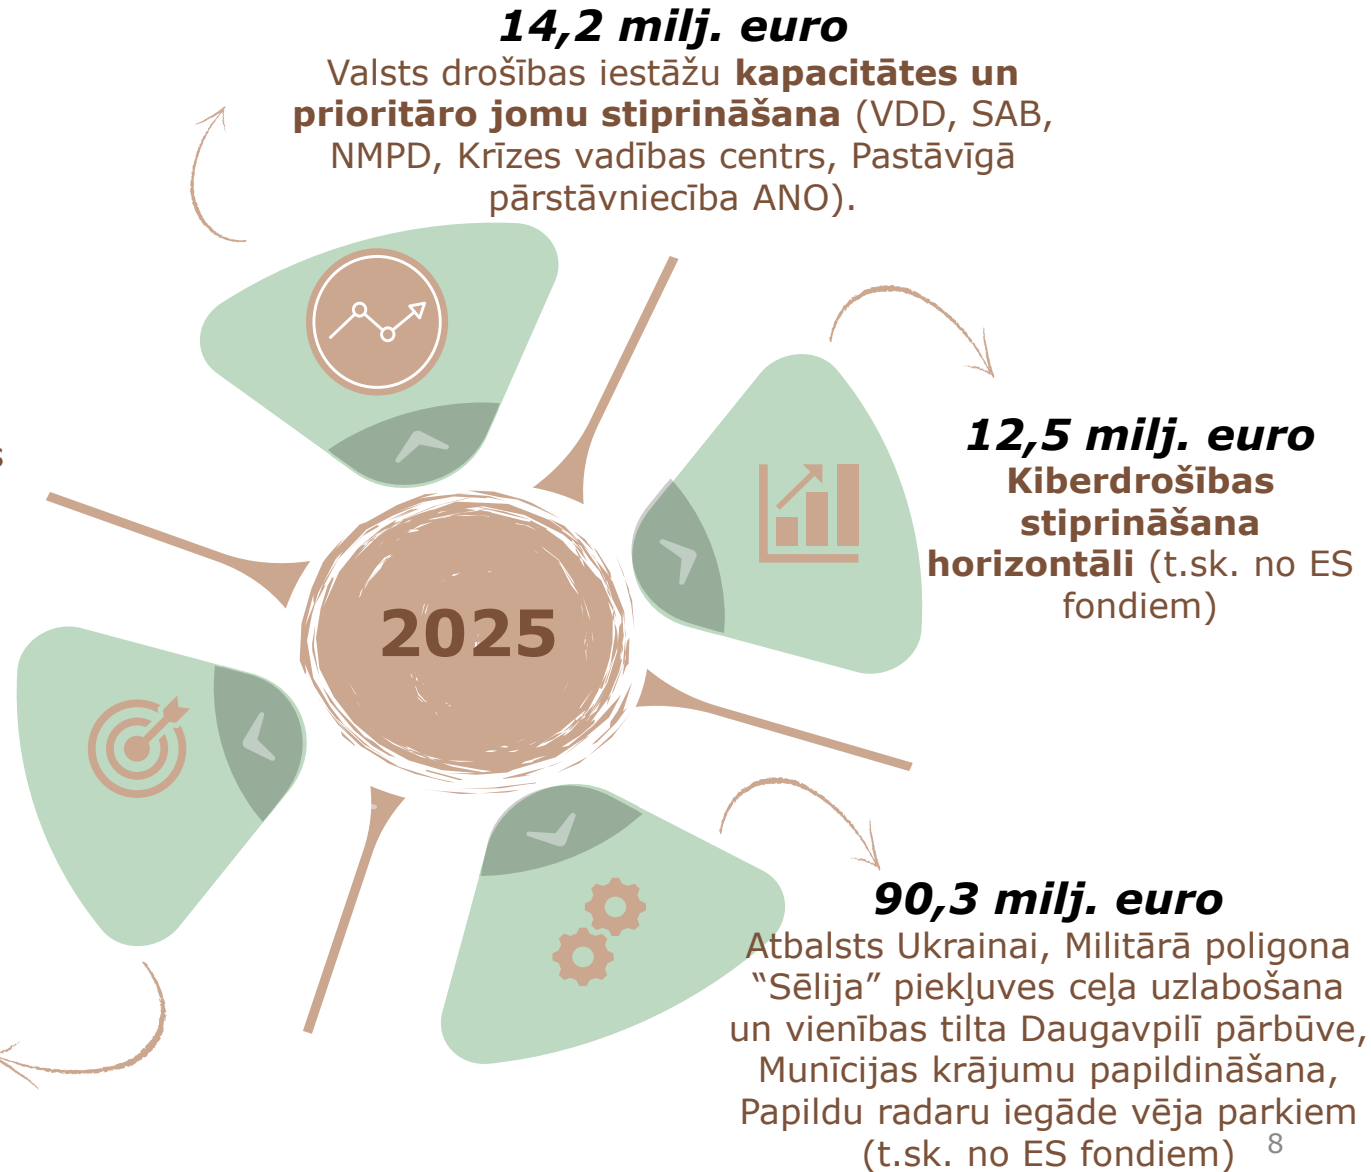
14,2 milj. euro
Valsts drošības iestāžu **kapacitātes un prioritāro jomu stiprināšana** (VDD, SAB, NMPD, Krīzes vadības centrs, Pastāvīgā pārstāvniecība ANO).

12,5 milj. euro
**Kiberdrošības stiprināšana horizontāli** (t.sk. no ES fondiem)

2025

90,3 milj. euro
Atbalsts Ukrainai, Militārā poligona “Sēlija” piekļuves ceļa uzlabošana un vienības tilta Daugavpilī pārbūve, Munīcijas krājumu papildināšana, Papildu radaru iegāde vēja parkiem (t.sk. no ES fondiem)

8